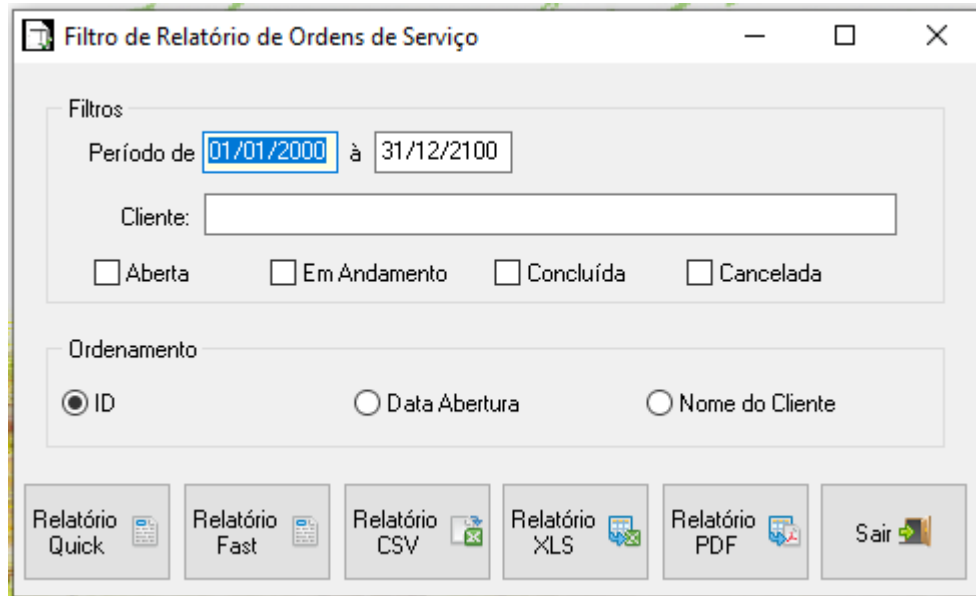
Filtro de Relatório de Ordens de Serviço

Filtros
Período de 01/01/2000 à 31/12/2100

Cliente:

Aberta
Em Andamento
Concluída
Cancelada

Ordenamento
ID
Data Abertura
Nome do Cliente

Relatório Quick
Relatório Fast
Relatório CSV
Relatório XLS
Relatório PDF
Sair